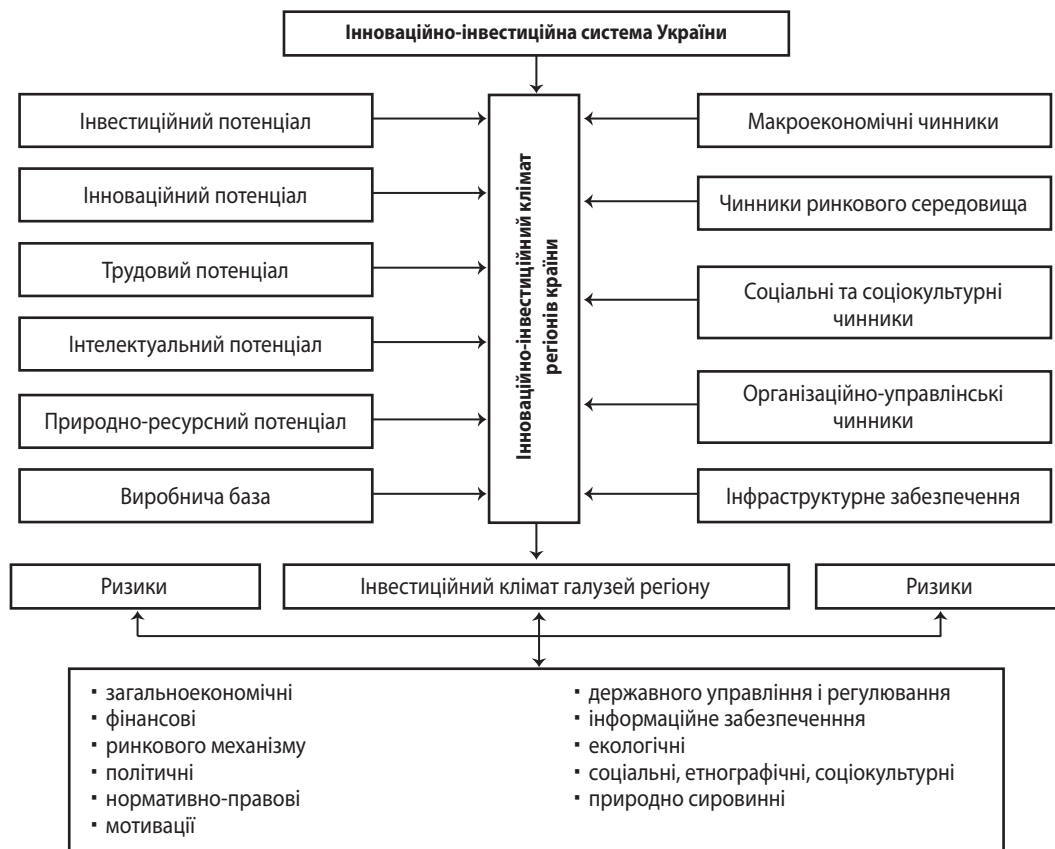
Інноваційно-інвестиційна система України

Інвестиційний потенціал

Інноваційний потенціал

Трудовий потенціал

Інтелектуальний потенціал

Природно-ресурсний потенціал

Виробнича база

Інноваційно-інвестиційний клімат регіонів країни

Макроекономічні чинники

Чинники ринкового середовища

Соціальні та соціокультурні чинники

Організаційно-управлінські чинники

Інфраструктурне забезпечення

Ризики

Інвестиційний клімат галузей регіону

Ризики

▪ загальноекономічні
▪ фінансові
▪ ринкового механізму
▪ політичні
▪ нормативно-правові
▪ мотивації

▪ державного управління і регулювання
▪ інформаційне забезпеченння
▪ екологічні
▪ соціальні, етнографічні, соціокультурні
▪ природно сировинні